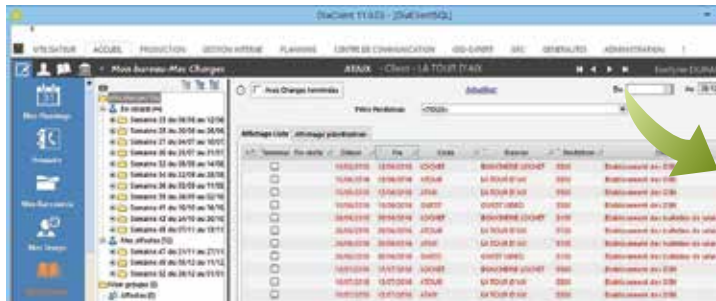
DiaClient 11.0.0 - [DiaClientSQL]

UTILISATEUR ACCUEIL PRODUCTION GESTION INTERNE PLANNING CENTRE DE COMMUNICATION GED EXPERT GRC GENERALITES ADMINISTRATION

Mon bureau-Mes Charges

ATAUX - Client - LA TOUR D'AIX

Mes Plannings

Dossiers

Mes Formations

Mes Temps

Mes charges (0)

En retard (4)

Mes affaires (12)

Mes groupes (0)

Avec Charges terminées

Afficher

Du

Au

Filtre Pondération <TOUS>

Affichage Liste

Affichage planification

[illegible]